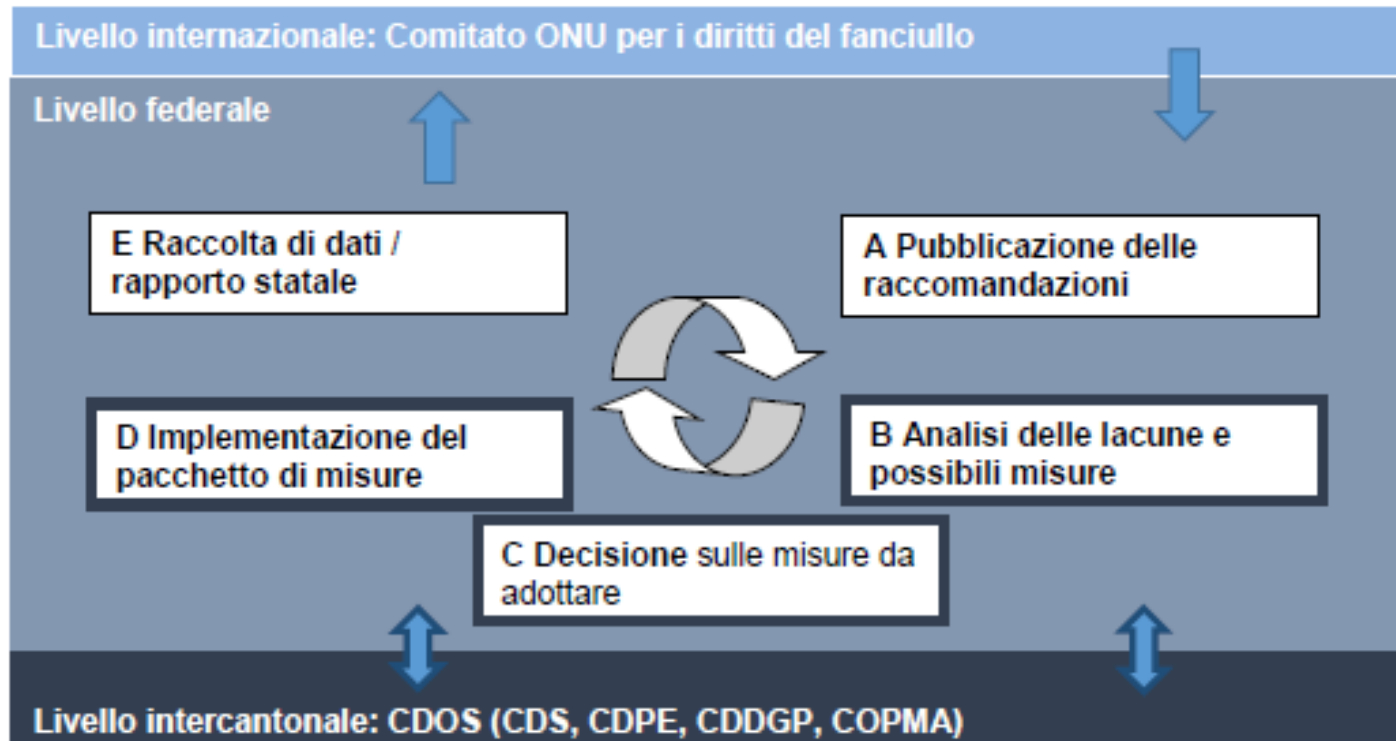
Livello internazionale: Comitato ONU per i diritti del fanciullo

Livello federale

E Raccolta di dati / rapporto statale

A Pubblicazione delle raccomandazioni

D Implementazione del pacchetto di misure

B Analisi delle lacune e possibili misure

C Decisione sulle misure da adottare

Livello intercantonale: CDOS (CDS, CDPE, CDDGP, COPMA)